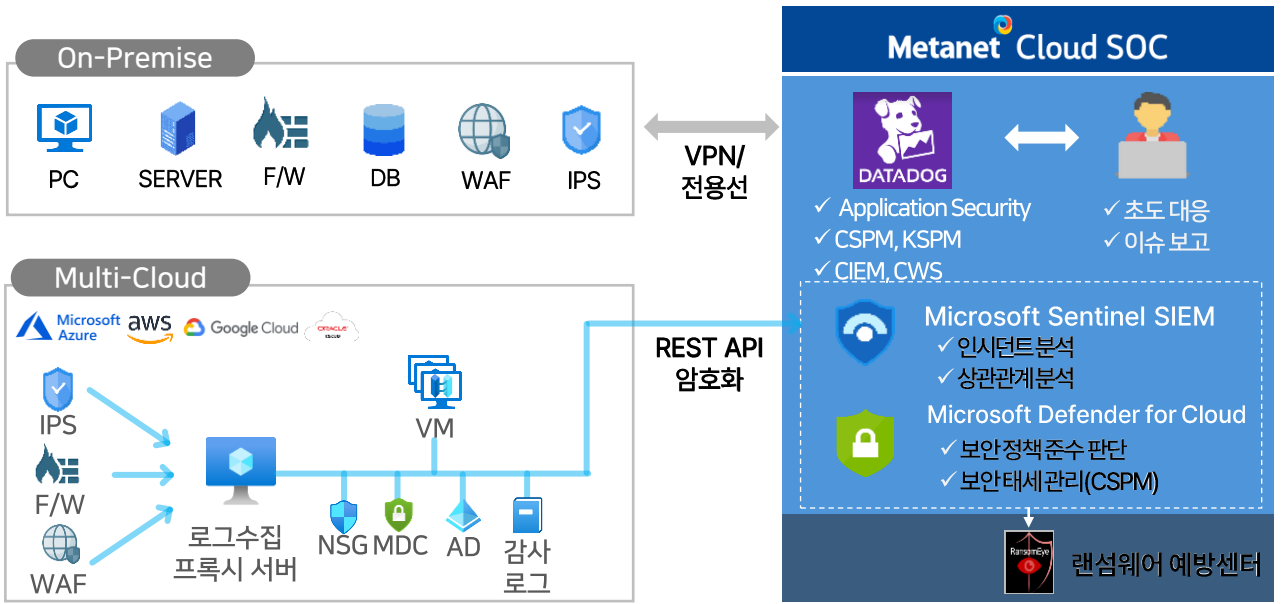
On-Premise

PC SERVER F/W DB WAF IPS

VPN/
전용선

Metanet Cloud SOC

DATADOG

✓ Application Security
✓ CSPM, KSPM
✓ CIEM, CWS

✓ 초도 대응
✓ 이슈 보고

Multi-Cloud

Microsoft Azure aws Google Cloud ORACLE CLOUD

IPS
F/W
WAF

로그수집
프록시 서버

VM

NSG MDC AD 감사 로그

REST API
암호화

Microsoft Sentinel SIEM
✓ 인시던트분석
✓ 상관관계분석

Microsoft Defender for Cloud
✓ 보안정책준수 판단
✓ 보안태세관리(CSPM)

RansomEye
랜섬웨어 예방센터